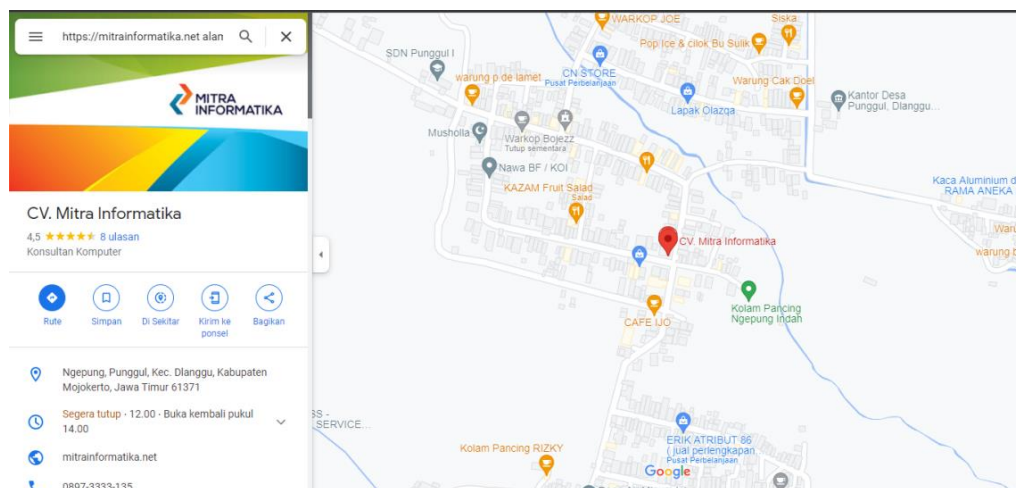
https://mitrainformatika.net alan

MITRA INFORMATIKA

CV. Mitra Informatika
4,5 ★★★★★ 8 ulasan
Konsultan Komputer

Rute
Simpan
Di Sekitar
Kirim ke ponsel
Bagikan

Ngepung, Punggul, Kec. Dlanggu, Kabupaten Mojokerto, Jawa Timur 61371

Segera tutup · 12.00 · Buka kembali pukul 14.00

mitrainformatika.net

0897-3333-135

WARKOP JOE
Siska
SDN Punggul I
Pop Ice & cilok Bu Sulik
CN STORE
Pusat Perbelanjaan
warung p de lamet
Warung Cak Doel
Kantor Desa Punggul, Dlanggu...
Lapak Olazqa
Musholla
Warkop Bojezz
Tutup sementara
Nawa BF / KOI
KAZAM Fruit Salad
Salad
Kaca Aluminium d RAMA ANEKA
Waru
warung
CV. Mitra Informatika
Kolam Pancing Ngepung Indah
CAFE IJO
S -
SERVICE...
Kolam Pancing RIZKY
ERIK ATRIBUT 86 ( jual perlengkapan
Pusat Perbelanjaan
Google